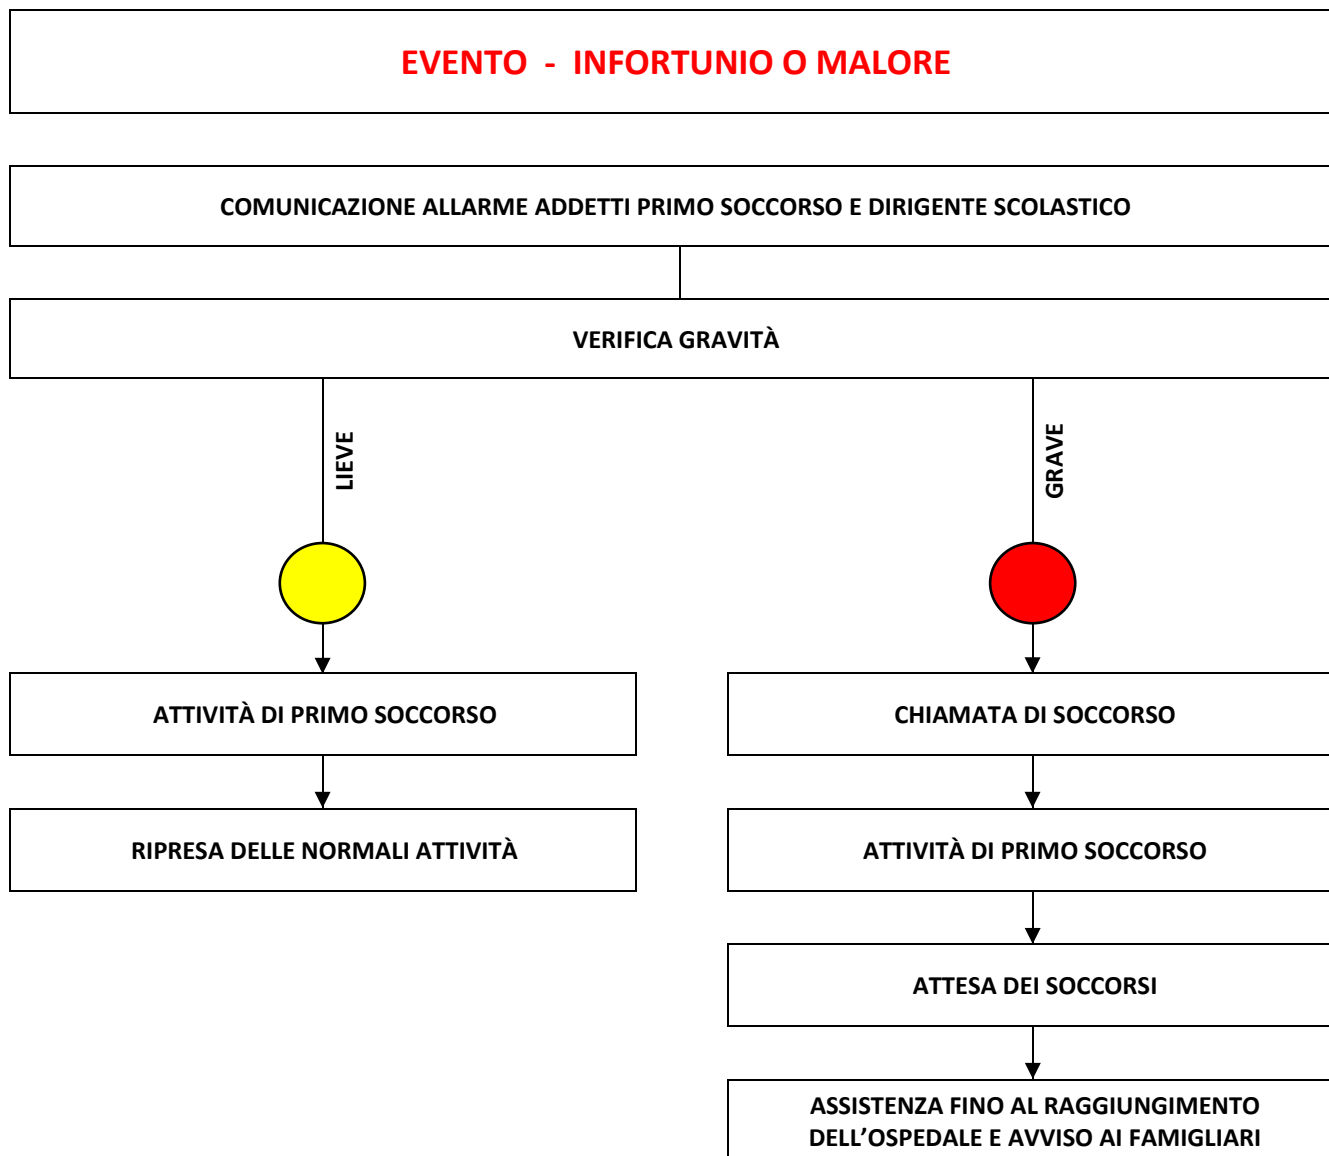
EVENTO - INFORTUNIO O MALORE

COMUNICAZIONE ALLARME ADDETTI PRIMO SOCCORSO E DIRIGENTE SCOLASTICO

VERIFICA GRAVITÀ

LIEVE

GRAVE

ATTIVITÀ DI PRIMO SOCCORSO

RIPRESA DELLE NORMALI ATTIVITÀ

CHIAMATA DI SOCCORSO

ATTIVITÀ DI PRIMO SOCCORSO

ATTESA DEI SOCCORSI

ASSISTENZA FINO AL RAGGIUNGIMENTO DELL'OSPEDALE E AVVISO AI FAMIGLIARI